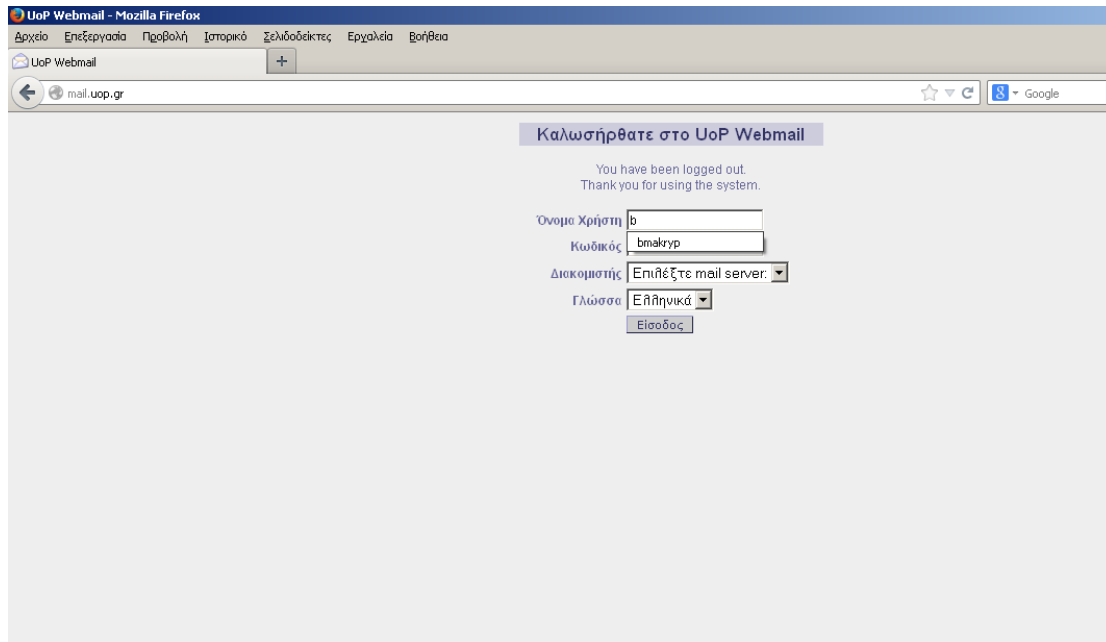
UoP Webmail - Mozilla Firefox

Αρχείο Επεξεργασία Προβολή Ιστορικό Σελιδοδείκτες Εργαλεία Βοήθεια

UoP Webmail +

mail.uop.gr

Google

Καλωσήρθατε στο UoP Webmail

You have been logged out.
Thank you for using the system.

Όνομα Χρήστη b
bmakryp
Κωδικός
Διακομιστής Επιλέξτε mail server:
Γλώσσα Ελληνικά
Είσοδος